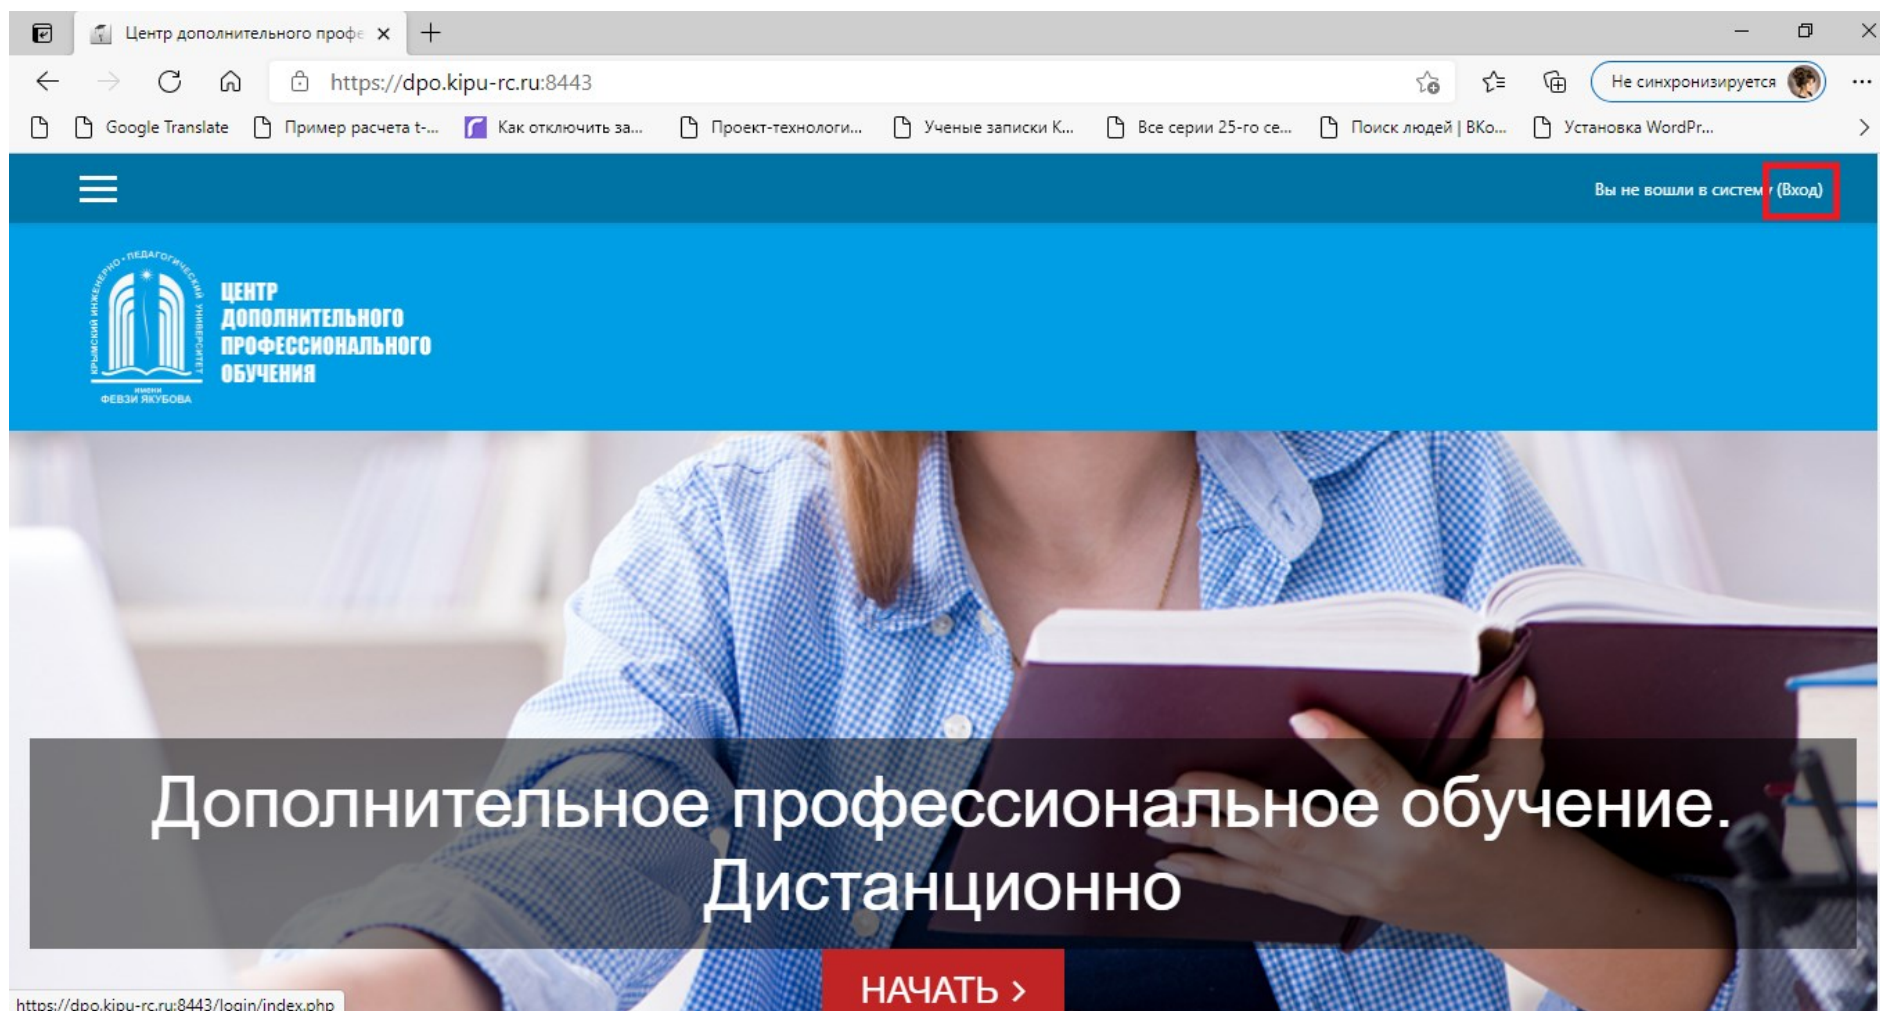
Центр дополнительного профе ×
https://dpo.kipu-rc.ru:8443
Не синхронизируется
Google Translate
Пример расчета t-...
Как отключить за...
Проект-технологи...
Ученые записки К...
Все серии 25-го се...
Поиск людей | ВКо...
Установка WordPr...

Вы не вошли в систем (Вход)

КРЫМСКИЙ ИНЖЕНЕРНО-ПЕДАГОГИЧЕСКИЙ УНИВЕРСИТЕТ имени ФЕВЗИ ЯКУБОВА
ЦЕНТР ДОПОЛНИТЕЛЬНОГО ПРОФЕССИОНАЛЬНОГО ОБУЧЕНИЯ

Дополнительное профессиональное обучение. Дистанционно

НАЧАТЬ >

https://dpo.kipu-rc.ru:8443/login/index.php